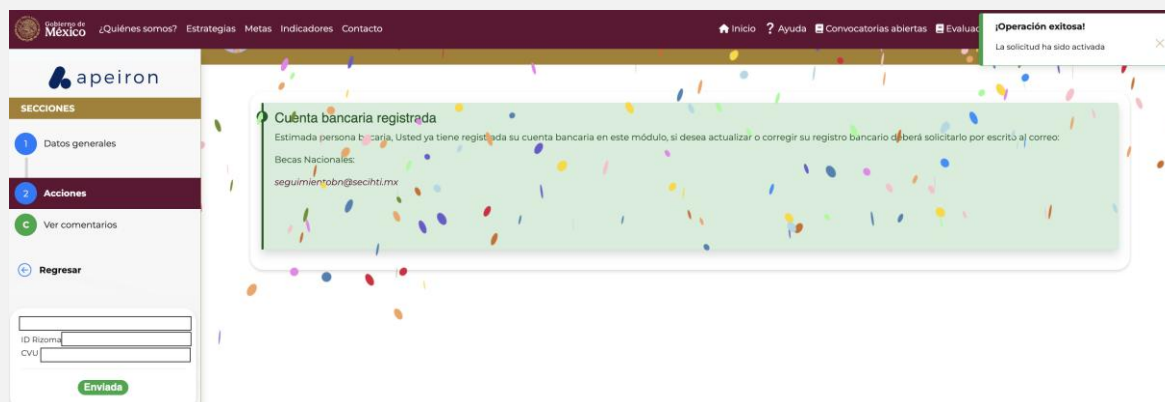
Gobierno de México ¿Quiénes somos? Estrategias Metas Indicadores Contacto

Inicio ? Ayuda Convocatorias abiertas Evaluac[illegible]

¡Operación exitosa!

La solicitud ha sido activada

apeiron

SECCIONES

1 Datos generales

2 Acciones

C Ver comentarios

Regresar

ID Rizoma

CVU

Enviada

Cuenta bancaria registrada

Estimada persona b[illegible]caria, Usted ya tiene regist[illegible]da su cuenta bancaria en este módulo, si desea actualizar o corregir su registro bancario deberá solicitarlo por escrito al correo:

Becas Nacionales:

seguimien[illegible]bn@secihti.mx